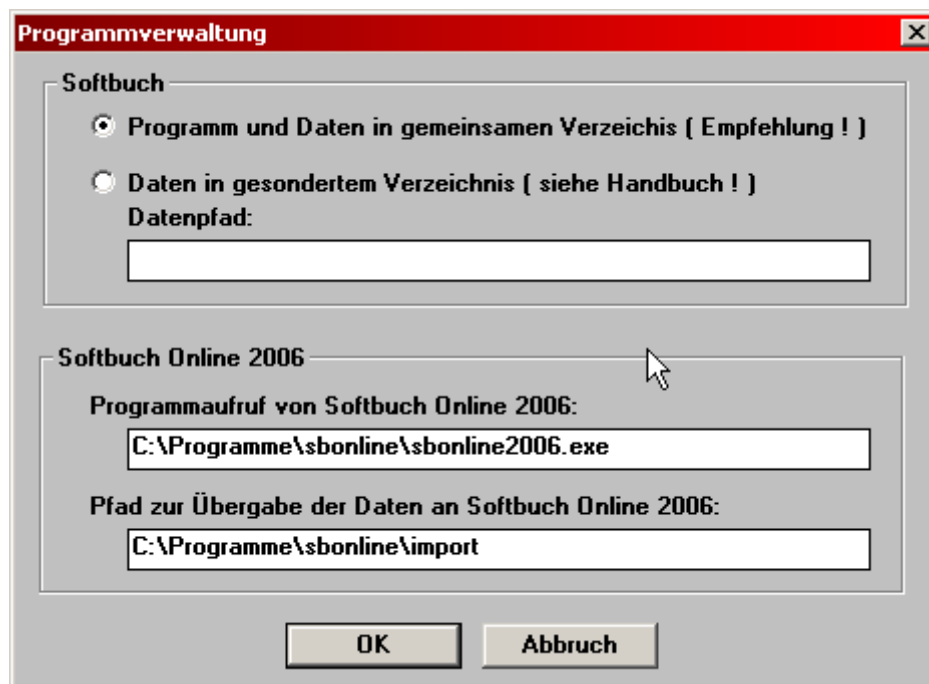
Programmverwaltung

Softbuch

Programm und Daten in gemeinsamen Verzeichis ( Empfehlung ! )

Daten in gesondertem Verzeichnis ( siehe Handbuch ! )

Datenpfad:

Softbuch Online 2006

Programmaufruf von Softbuch Online 2006:

C:\Programme\sbonline\sbonline2006.exe

Pfad zur Übergabe der Daten an Softbuch Online 2006:

C:\Programme\sbonline\import

OK

Abbruch